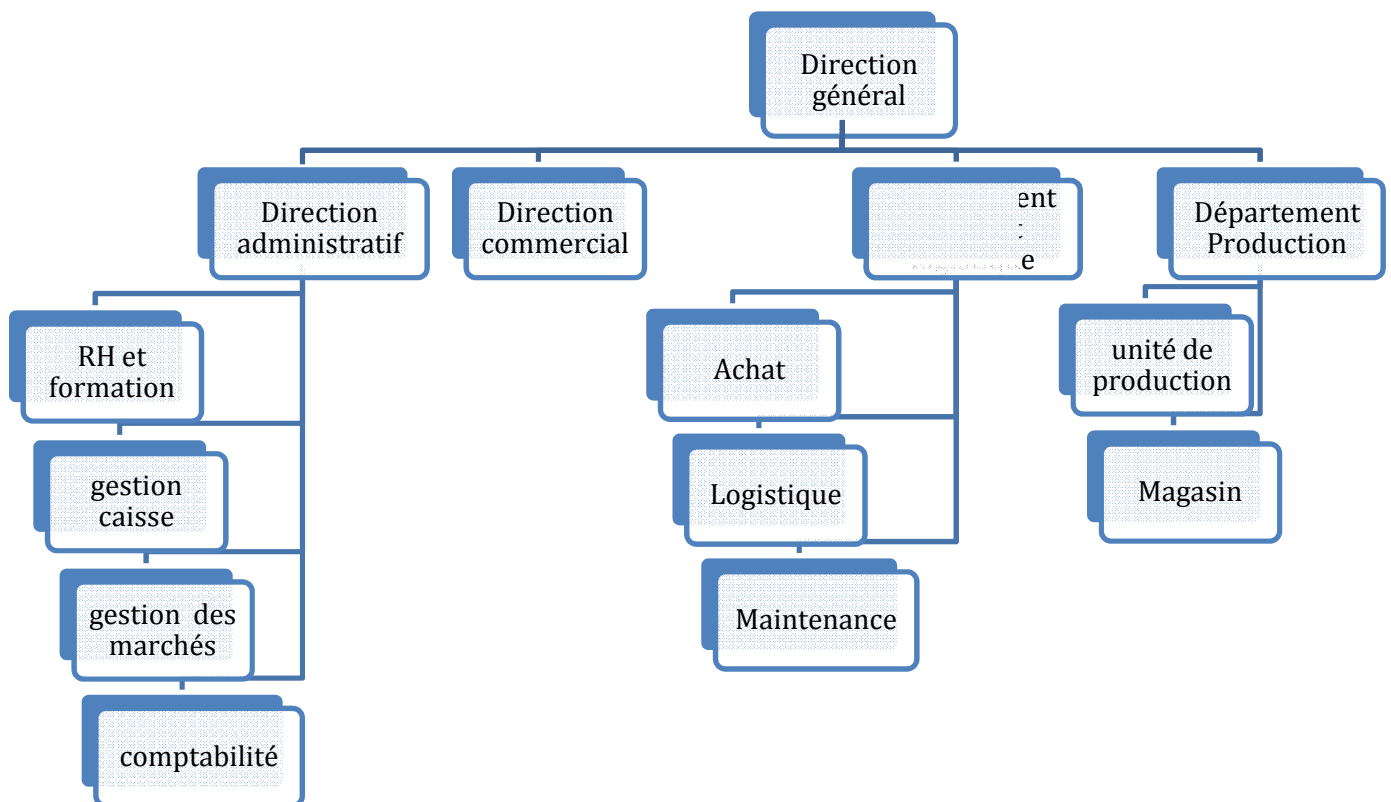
Direction général

Direction administratif

Direction commercial

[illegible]ent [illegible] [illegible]e

Département Production

RH et formation

gestion caisse

gestion des marchés

comptabilité

Achat

Logistique

Maintenance

unité de production

Magasin